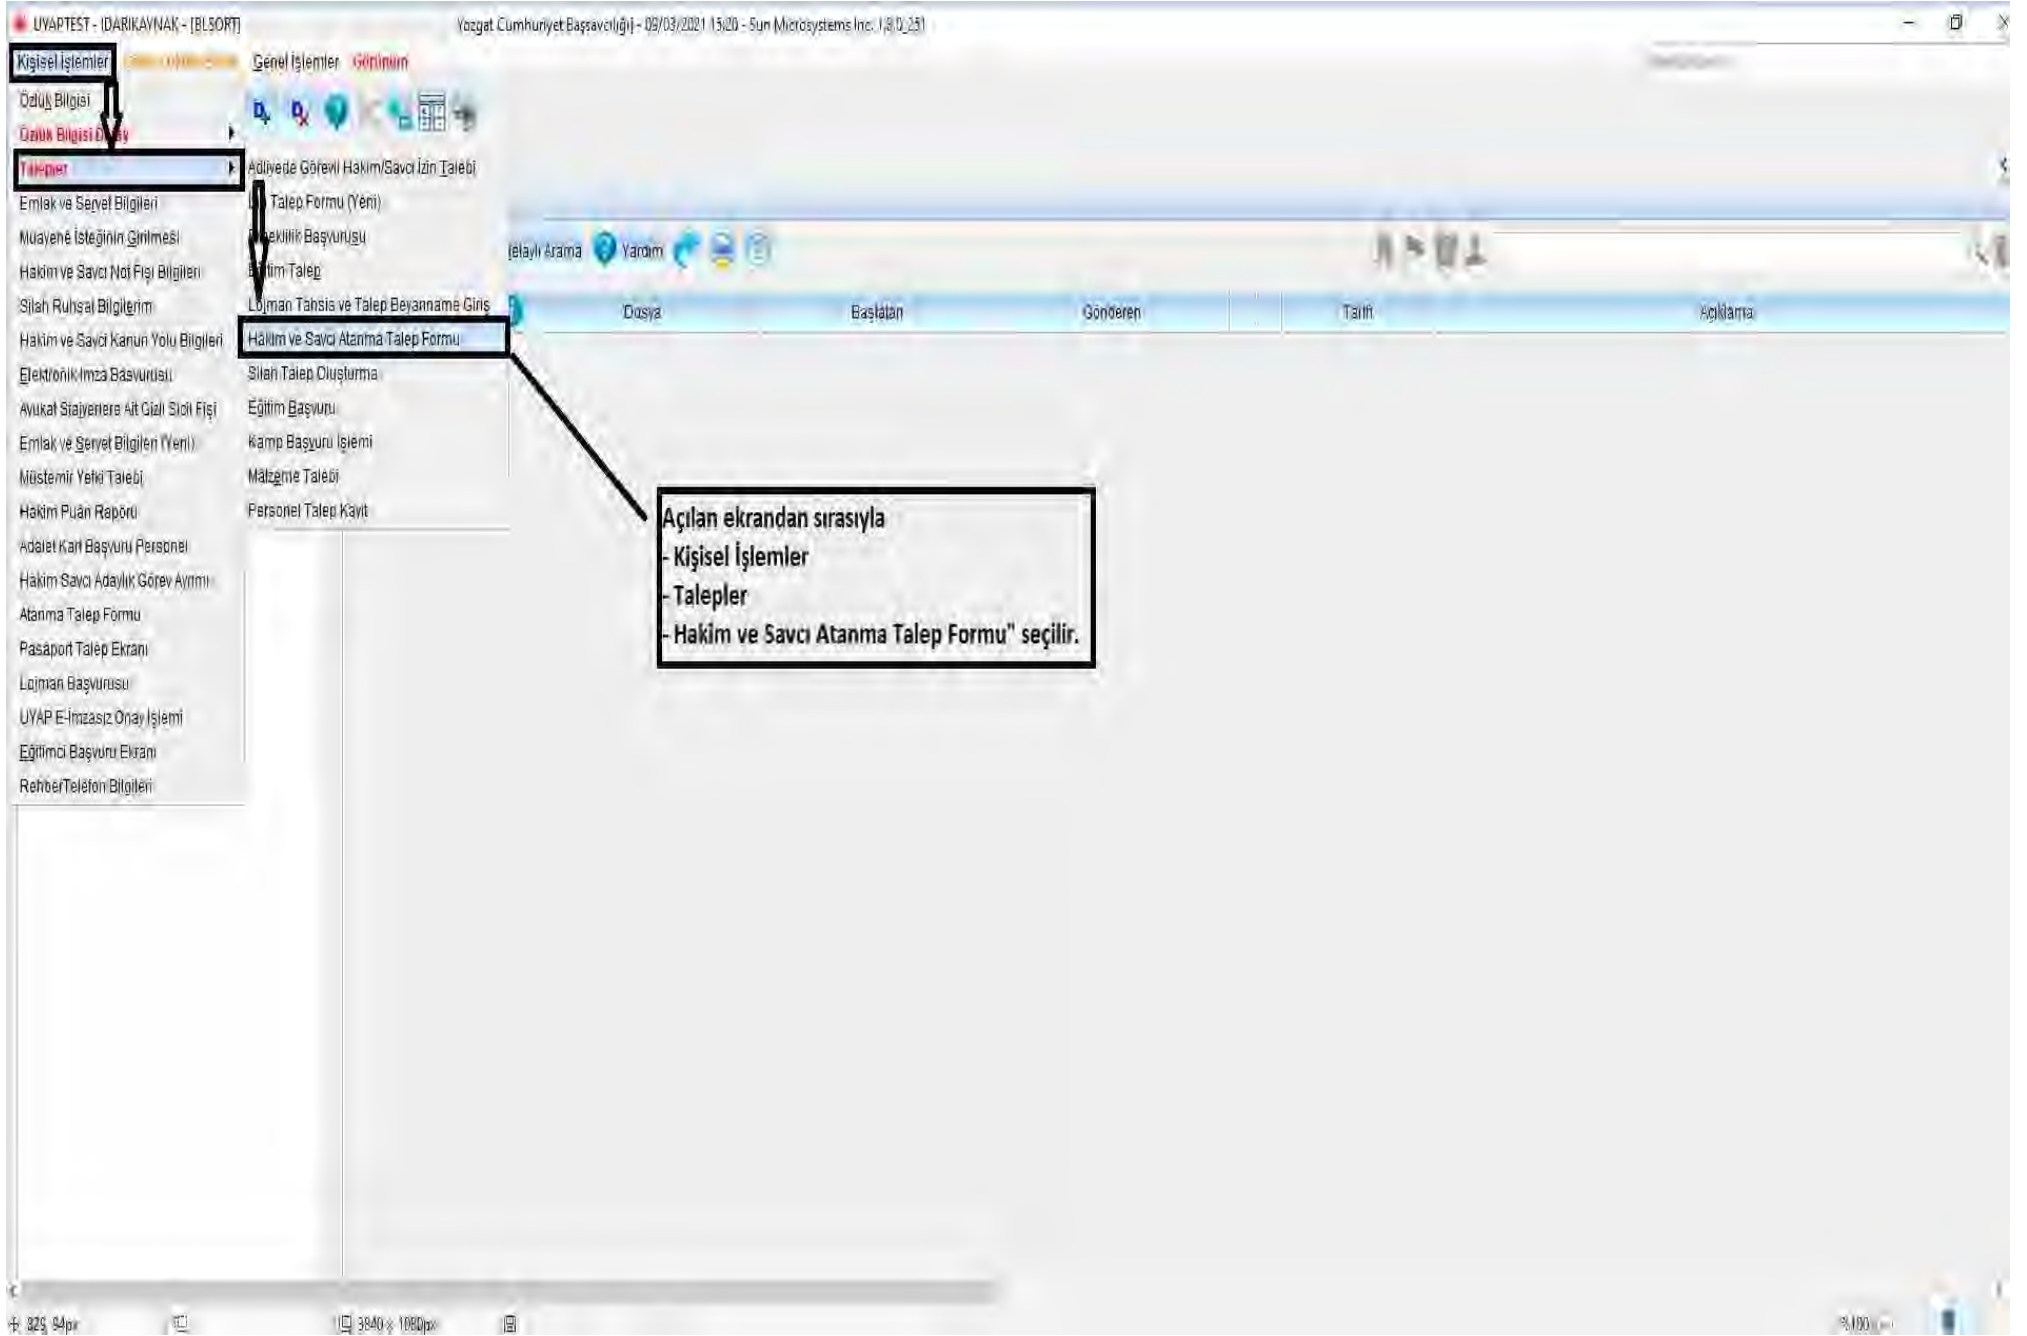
UYAPTEST - IDARIKAYNAK - [BLSORT]

Yozgat Cumhuriyet Başsavcılığı - 09/03/2021 15:20 - Sun Microsystems Inc. 1.8.0_251

Kişisel İşlemler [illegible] Genel İşlemler Görünüm

Özlük Bilgisi
Özlük Bilgisi D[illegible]
Talepler
Emlak ve Servet Bilgileri
Muayene İsteğinin Girilmesi
Hakim ve Savcı Not Fişi Bilgileri
Silah Ruhsat Bilgilerim
Hakim ve Savcı Kanun Yolu Bilgileri
Elektronik İmza Başvurusu
Avukat Stajyerlere Ait Gizli Sicil Fişi
Emlak ve Servet Bilgileri (Yeni)
Müstemir Yetki Talebi
Hakim Puan Raporu
Adalet Kart Başvuru Personel
Hakim Savcı Adaylık Görev Ayrımı
Atanma Talep Formu
Pasaport Talep Ekranı
Lojman Başvurusu
UYAP E-İmzasız Onay İşlemi
Eğitimci Başvuru Ekranı
Rehber/Telefon Bilgileri

Adliyede Görevli Hakim/Savcı İzin Talebi
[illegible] Talep Formu (Yeni)
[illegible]ekilik Başvurusu
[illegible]tim Talep
Lojman Tahsis ve Talep Beyanname Giriş
Hakim ve Savcı Atanma Talep Formu
Silah Talep Oluşturma
Eğitim Başvuru
Kamp Başvuru İşlemi
Malzeme Talebi
Personel Talep Kayıt

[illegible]aylı Arama Yardım

| Dosya | Başlatan | Gönderen | Tarih | Açıklama |
|---|---|---|---|---|

Açılan ekrandan sırasıyla
- Kişisel İşlemler
- Talepler
- Hakim ve Savcı Atanma Talep Formu" seçilir.

329, 94px 3840 x 1080px %100